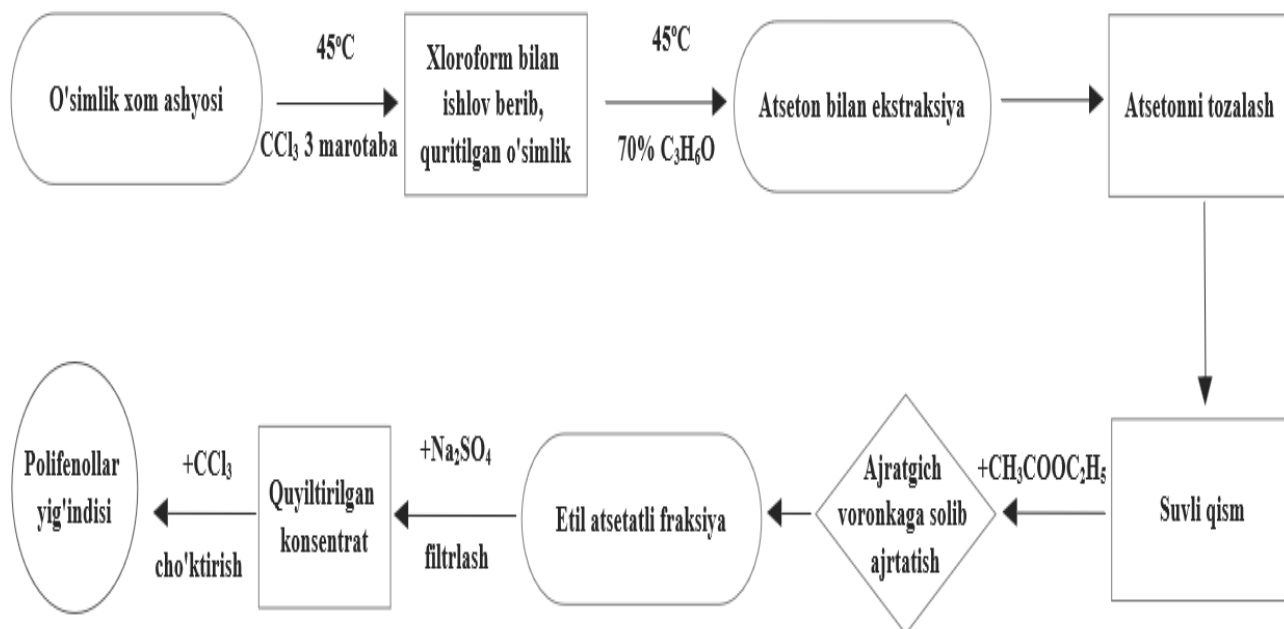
O'simlik xom ashyosi

45ºC

$CCl_3$ 3 marotaba

Xloroform bilan ishlov berib, quritilgan o'simlik

45ºC

70% $C_3H_6O$

Atseton bilan ekstraksiya

Atsetonni tozalash

Suvli qism

$+CH_3COOC_2H_5$

Ajratgich voronkaga solib ajrtatish

Etil atsetatli fraksiya

$+Na_2SO_4$

filtrlash

Quyiltirilgan konsentrat

$+CCl_3$

cho'ktirish

Polifenollar yig'indisi